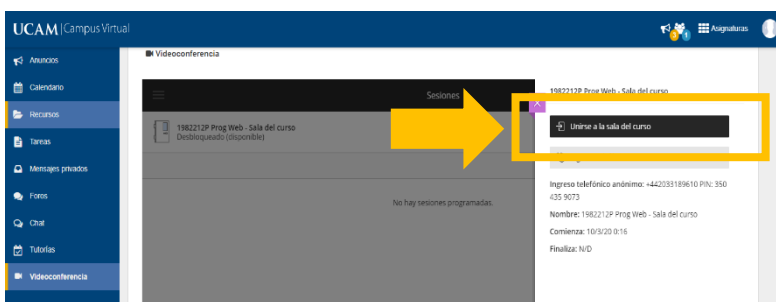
UCAM | Campus Virtual

3 1 Asignaturas

Anuncios
Calendario
Recursos
Tareas
Mensajes privados
Foros
Chat
Tutorías
Videoconferencia

Videoconferencia

Sesiones

1982212P Prog Web - Sala del curso
Desbloqueado (disponible)

No hay sesiones programadas.

1982212P Prog Web - Sala del curso

Unirse a la sala del curso

Ingreso telefónico anónimo: +442033189610 PIN: 350 435 9073

Nombre: 1982212P Prog Web - Sala del curso

Comienza: 10/3/20 0:16

Finaliza: N/D